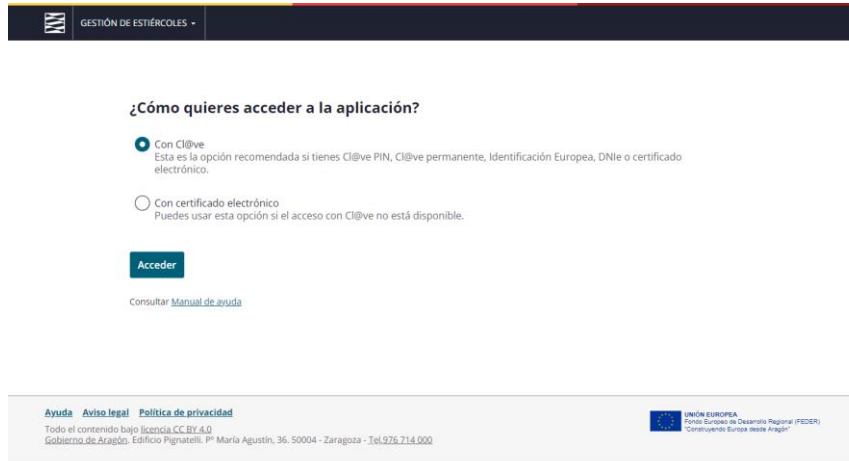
GESTIÓN DE ESTIÉRCOLES ▾

¿Cómo quieres acceder a la aplicación?

Con Cl@ve
Esta es la opción recomendada si tienes Cl@ve PIN, Cl@ve permanente, Identificación Europea, DNIe o certificado electrónico.

Con certificado electrónico
Puedes usar esta opción si el acceso con Cl@ve no está disponible.

Acceder

Consultar Manual de ayuda

Ayuda Aviso legal Política de privacidad
Todo el contenido bajo licencia CC BY 4.0
Gobierno de Aragón. Edificio Pignatelli. Pº María Agustín, 36. 50004 - Zaragoza - Tel.976 714 000

UNIÓN EUROPEA
Fondo Europeo de Desarrollo Regional (FEDER)
"Construyendo Europa desde Aragón"